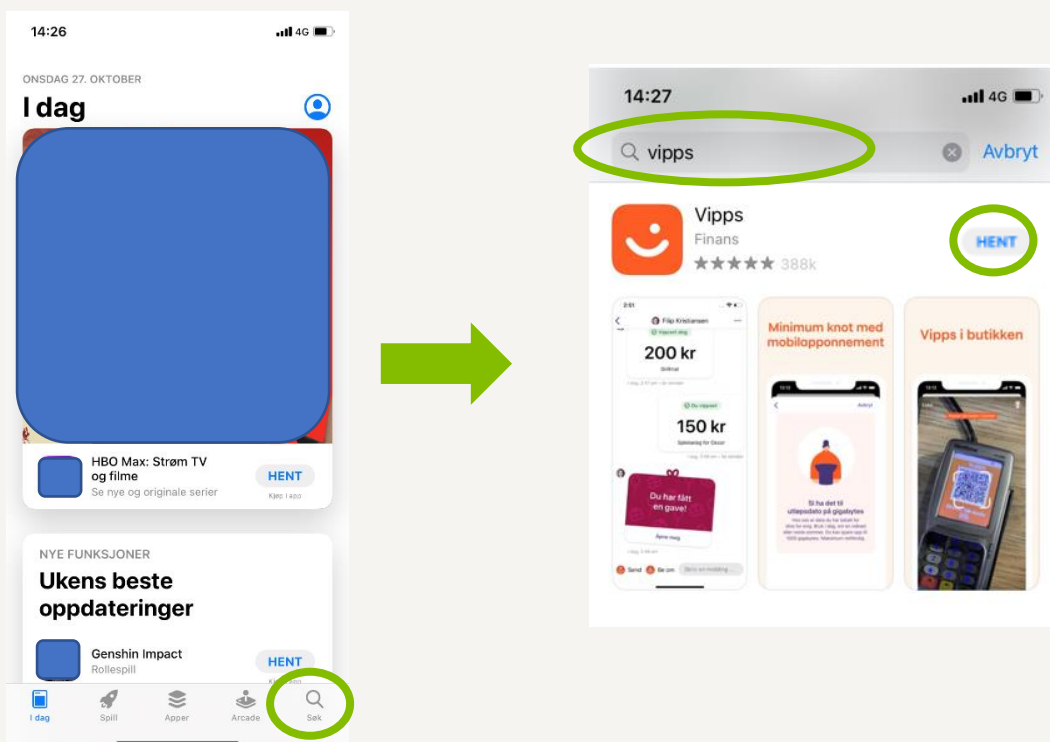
14:26 4G

ONSDAG 27. OKTOBER

I dag

HBO Max: Strøm TV og filme
Se nye og originale serier
HENT
Kjøp i app

NYE FUNKSJONER

Ukens beste oppdateringer

Genshin Impact
Rollespill
HENT

I dag Spill Apper Arcade Søk

14:27 4G

vipps Avbryt

Vipps
Finans
★★★★★ 388k
HENT

Filip Kristiansen
200 kr
150 kr
Du har fått en gave!
Åpne nå

Minimum knot med mobilopponnement

Si ha det til ulleposdato på gigabytes

Vipps i butikken